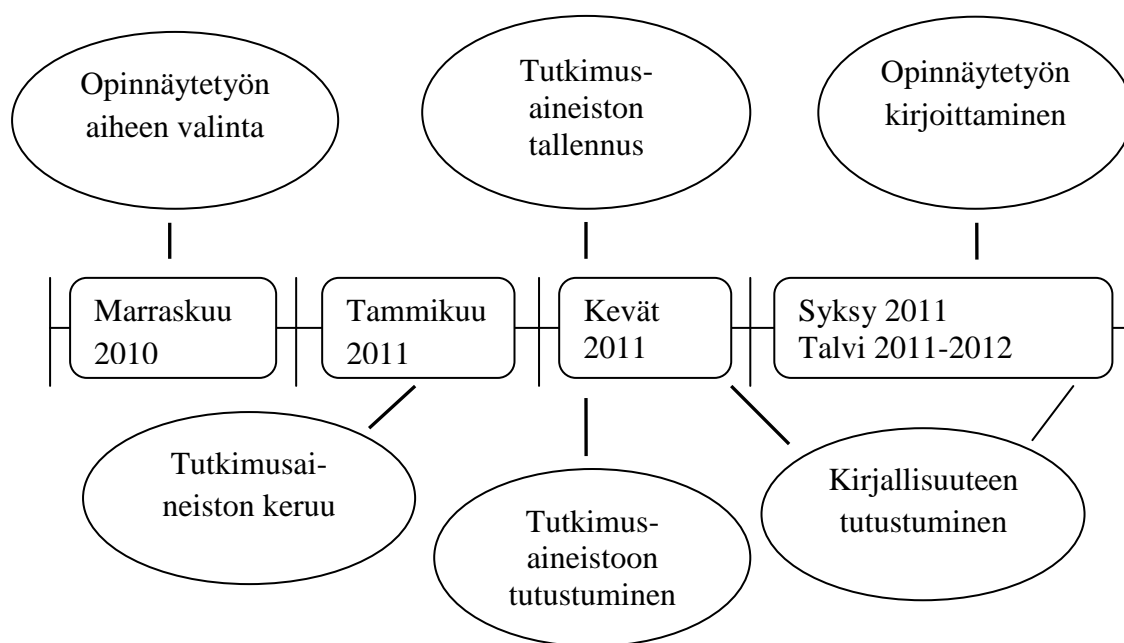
Opinnäytetyön aiheen valinta

Tutkimus-aineiston tallennus

Opinnäytetyön kirjoittaminen

Marraskuu 2010

Tammikuu 2011

Kevät 2011

Syksy 2011
Talvi 2011-2012

Tutkimusaineiston keruu

Tutkimus-aineistoon tutustuminen

Kirjallisuuteen tutustuminen